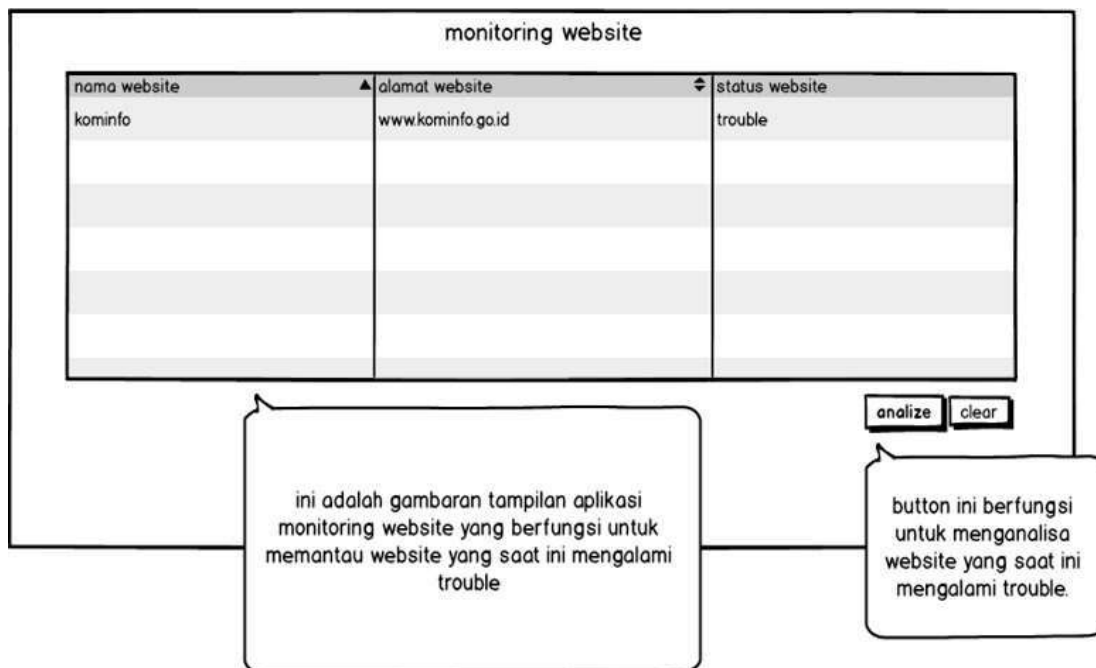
monitoring website

| nama website ▲ | alamat website ⇕ | status website |
|---|---|---|
| kominfo | www.kominfo.go.id | trouble |

analize clear

ini adalah gambaran tampilan aplikasi monitoring website yang berfungsi untuk memantau website yang saat ini mengalami trouble

button ini berfungsi untuk menganalisa website yang saat ini mengalami trouble.